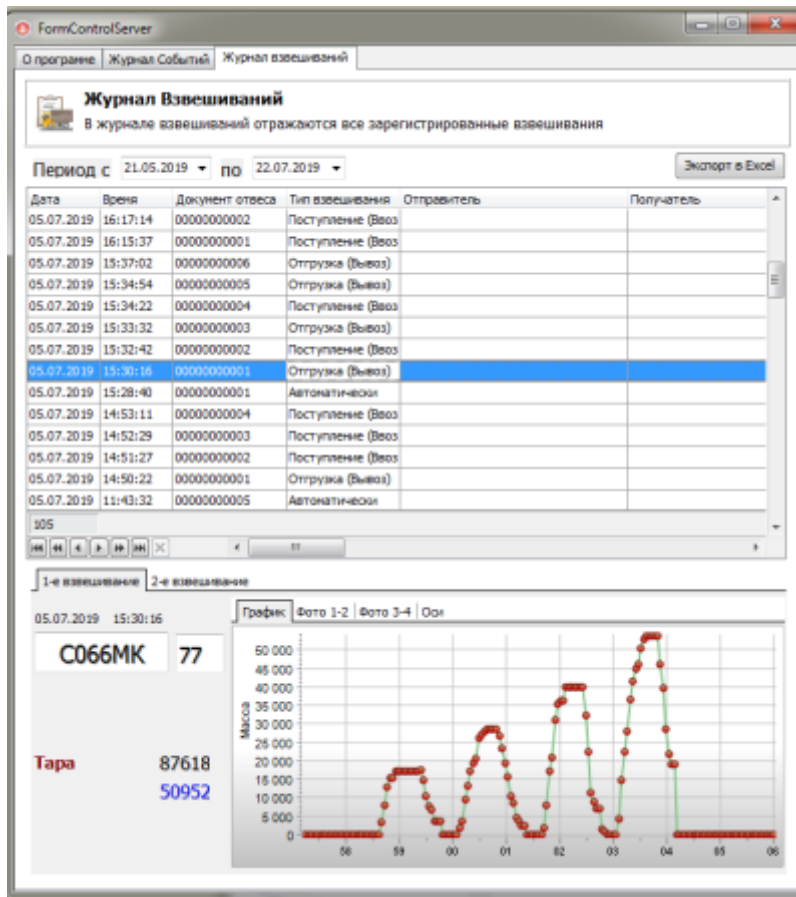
FormControlServer

О программе | Журнал Событий | Журнал взвешиваний

Журнал Взвешиваний
В журнале взвешиваний отражаются все зарегистрированные взвешивания

Период с 21.05.2019 по 22.07.2019

Экспорт в Excel

| Дата | Время | Документ отвеса | Тип взвешивания | Отправитель | Получатель |
|---|---|---|---|---|---|
| 05.07.2019 | 16:17:14 | 00000000002 | Поступление (Ввоз | | |
| 05.07.2019 | 16:15:37 | 00000000001 | Поступление (Ввоз | | |
| 05.07.2019 | 15:37:02 | 00000000006 | Отгрузка (Вывоз) | | |
| 05.07.2019 | 15:34:54 | 00000000005 | Отгрузка (Вывоз) | | |
| 05.07.2019 | 15:34:22 | 00000000004 | Поступление (Ввоз | | |
| 05.07.2019 | 15:33:32 | 00000000003 | Отгрузка (Вывоз) | | |
| 05.07.2019 | 15:32:42 | 00000000002 | Поступление (Ввоз | | |
| 05.07.2019 | 15:30:16 | 00000000001 | Отгрузка (Вывоз) | | |
| 05.07.2019 | 15:28:40 | 00000000001 | Автоматически | | |
| 05.07.2019 | 14:53:11 | 00000000004 | Поступление (Ввоз | | |
| 05.07.2019 | 14:52:29 | 00000000003 | Поступление (Ввоз | | |
| 05.07.2019 | 14:51:27 | 00000000002 | Поступление (Ввоз | | |
| 05.07.2019 | 14:50:22 | 00000000001 | Отгрузка (Вывоз) | | |
| 05.07.2019 | 11:43:32 | 00000000005 | Автоматически | | |

105

1-е взвешивание | 2-е взвешивание

05.07.2019 15:30:16

С066МК 77

Тара 87618
50952

График | Фото 1-2 | Фото 3-4 | Оси

Масса

50 000
45 000
40 000
35 000
30 000
25 000
20 000
15 000
10 000
5 000
0

58 59 00 01 02 03 04 05 06